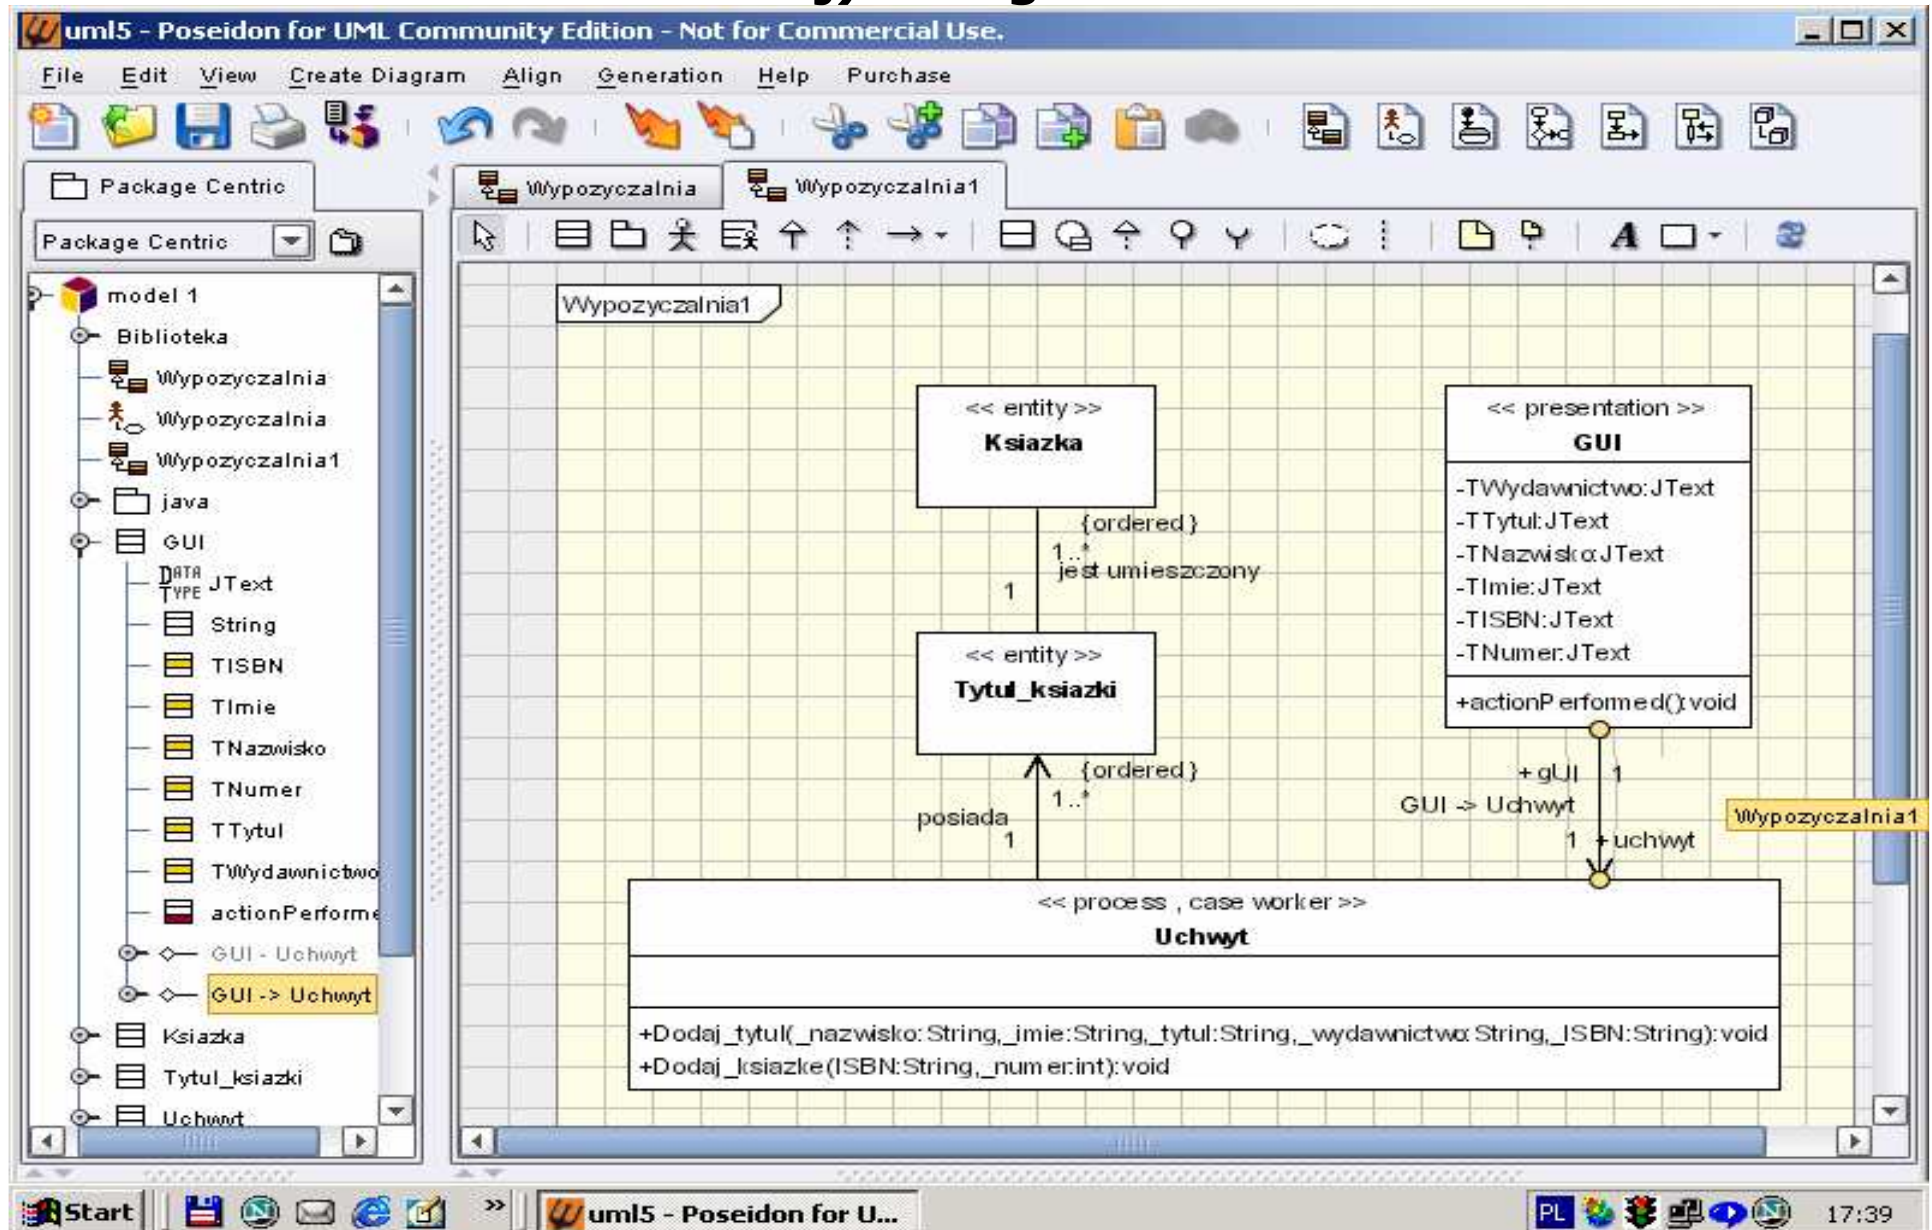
uml5 - Poseidon for UML Community Edition - Not for Commercial Use.

File Edit View Create Diagram Align Generation Help Purchase

Package Centric

Wypozyczalnia Wypozyczalnia1

Package Centric

model 1
Biblioteka
Wypozyczalnia
Wypozyczalnia
Wypozyczalnia1
java
GUI
DATA TYPE JText
String
TISBN
TImie
TNazwisko
TNumer
TTytul
TWydawnictwo
actionPerforme
GUI - Uchwyt
GUI -> Uchwyt
Ksiazka
Tytul_ksiazki
Uchwyt

Wypozyczalnia1

<< entity >>
Ksiazka

{ordered}
1..*
jest umieszczony
1

<< entity >>
Tytul_ksiazki

{ordered}
1..*
posiada
1

<< presentation >>
GUI
-TWydawnictwo:JText
-TTytul:JText
-TNazwisko:JText
-TImie:JText
-TISBN:JText
-TNumer:JText
+actionPerformed():void

+gUI 1
GUI -> Uchwyt
1 +uchwyt

Wypozyczalnia1

<< process , case worker >>
Uchwyt
+Dodaj_tytul(_nazwisko:String,_imie:String,_tytul:String,_wydawnictwo:String,_ISBN:String):void
+Dodaj_ksiazke(ISBN:String,_numer:int):void

Start
uml5 - Poseidon for U...
PL
17:39